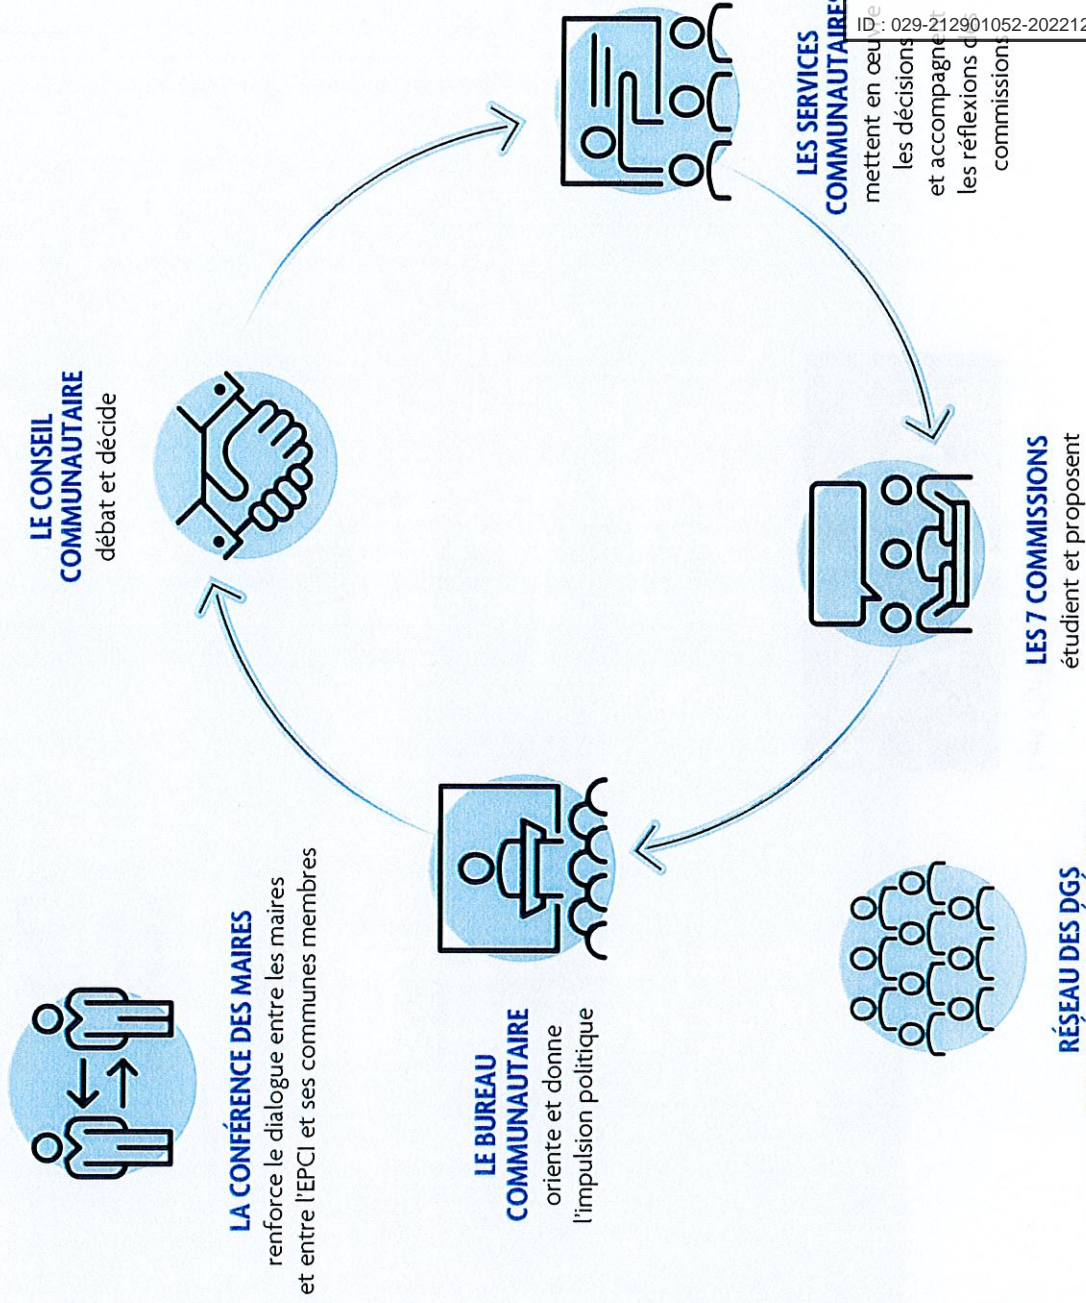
ID : 029-212901052-202212

LE CONSEIL COMMUNAUTAIRE
débat et décide

LES SERVICES COMMUNAUTAIRES
mettent en œu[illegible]
les décisions
et accompagne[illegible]
les réflexions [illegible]
commissions

LES 7 COMMISSIONS
étudient et proposent

LE BUREAU COMMUNAUTAIRE
oriente et donne l'impulsion politique

LA CONFÉRENCE DES MAIRES
renforce le dialogue entre les maires et entre l'EPCI et ses communes membres

RÉSEAU DES DGS